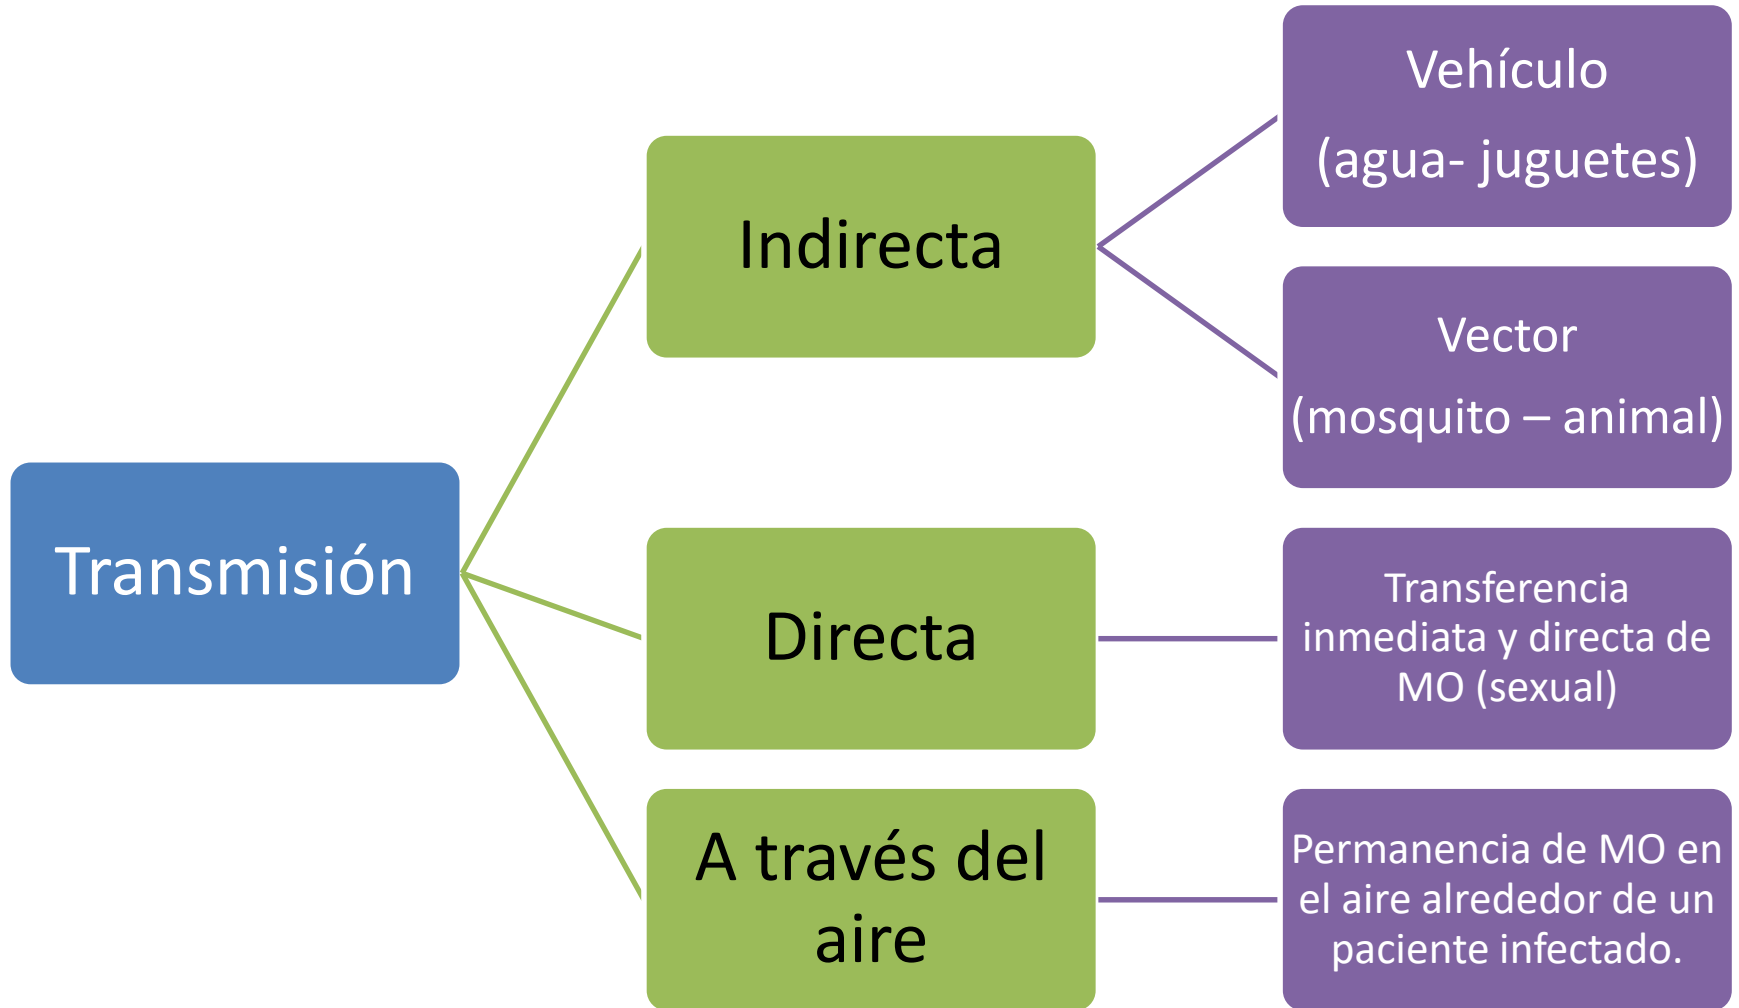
Transmisión

Indirecta

Vehículo

(agua- juguetes)

Vector

(mosquito – animal)

Directa

Transferencia inmediata y directa de MO (sexual)

A través del aire

Permanencia de MO en el aire alrededor de un paciente infectado.